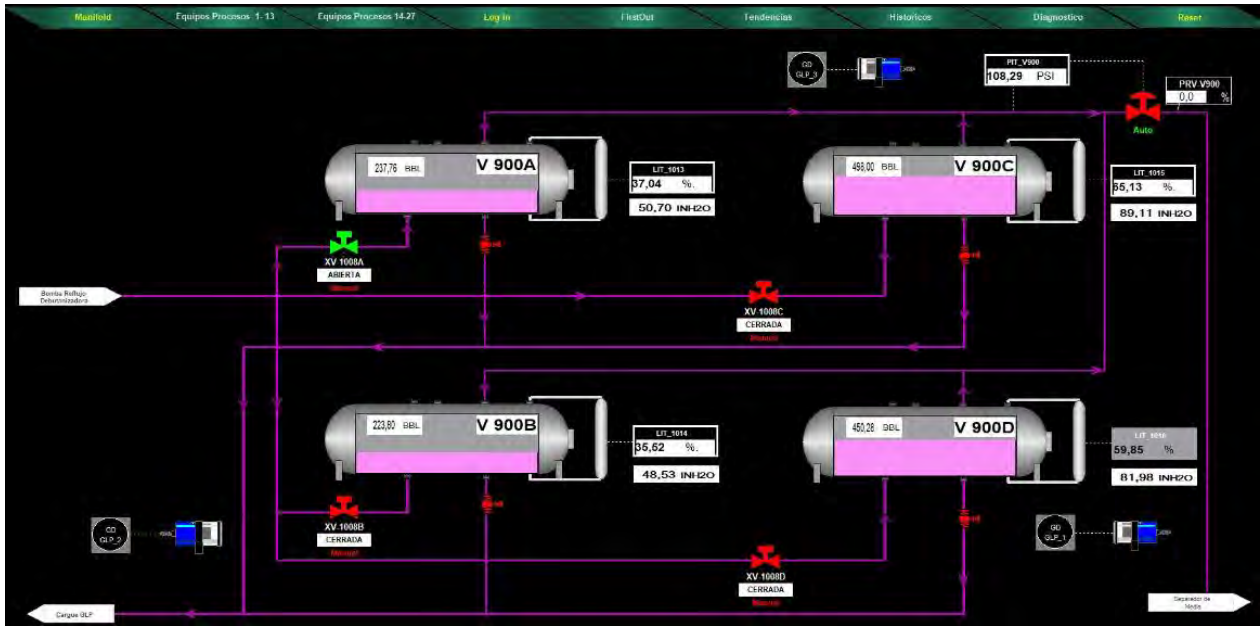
Manifold | Equipos Procesos 1-13 | Equipos Procesos 14-27 | Log In | FirstOut | Tendencias | Historicos | Diagnostico | Reset

GD GLP_3

PIT_V900
108,29 PSI

PRV V900
0,0 %
Auto

237,76 BBL
V 900A

LIT_1013
37,04 %.
50,70 INH2O

498,00 BBL
V 900C

LIT_1015
65,13 %.
89,11 INH2O

XV 1008A
ABIERTA
Manual

Bomba Reflujo Debutanizadora

XV 1008C
CERRADA
Manual

223,80 BBL
V 900B

LIT_1014
35,52 %.
48,53 INH2O

450,28 BBL
V 900D

LIT_1016
59,85 %.
81,98 INH2O

GD GLP_2

XV 1008B
CERRADA
Manual

GD GLP_1

XV 1008D
CERRADA
Manual

Cargas GLP

Separador de Media